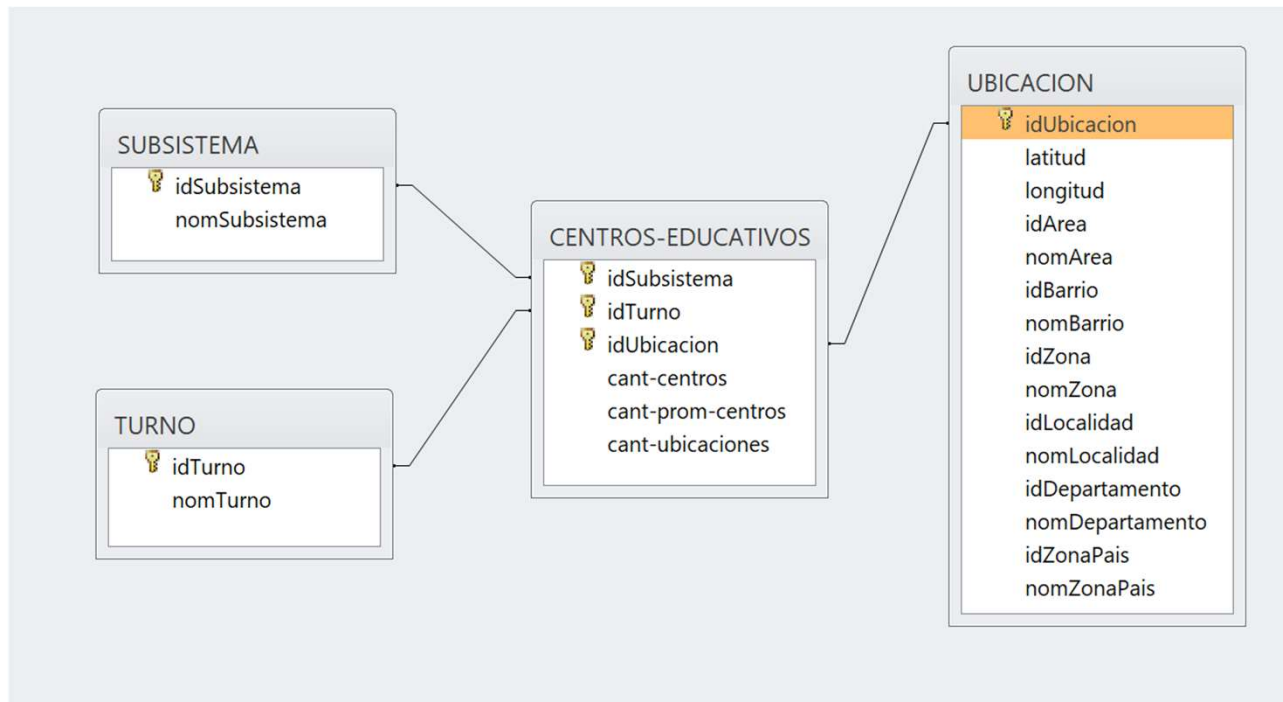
SUBSISTEMA
idSubsistema
nomSubsistema

TURNO
idTurno
nomTurno

CENTROS-EDUCATIVOS
idSubsistema
idTurno
idUbicacion
cant-centros
cant-prom-centros
cant-ubicaciones

UBICACION
idUbicacion
latitud
longitud
idArea
nomArea
idBarrio
nomBarrio
idZona
nomZona
idLocalidad
nomLocalidad
idDepartamento
nomDepartamento
idZonaPais
nomZonaPais